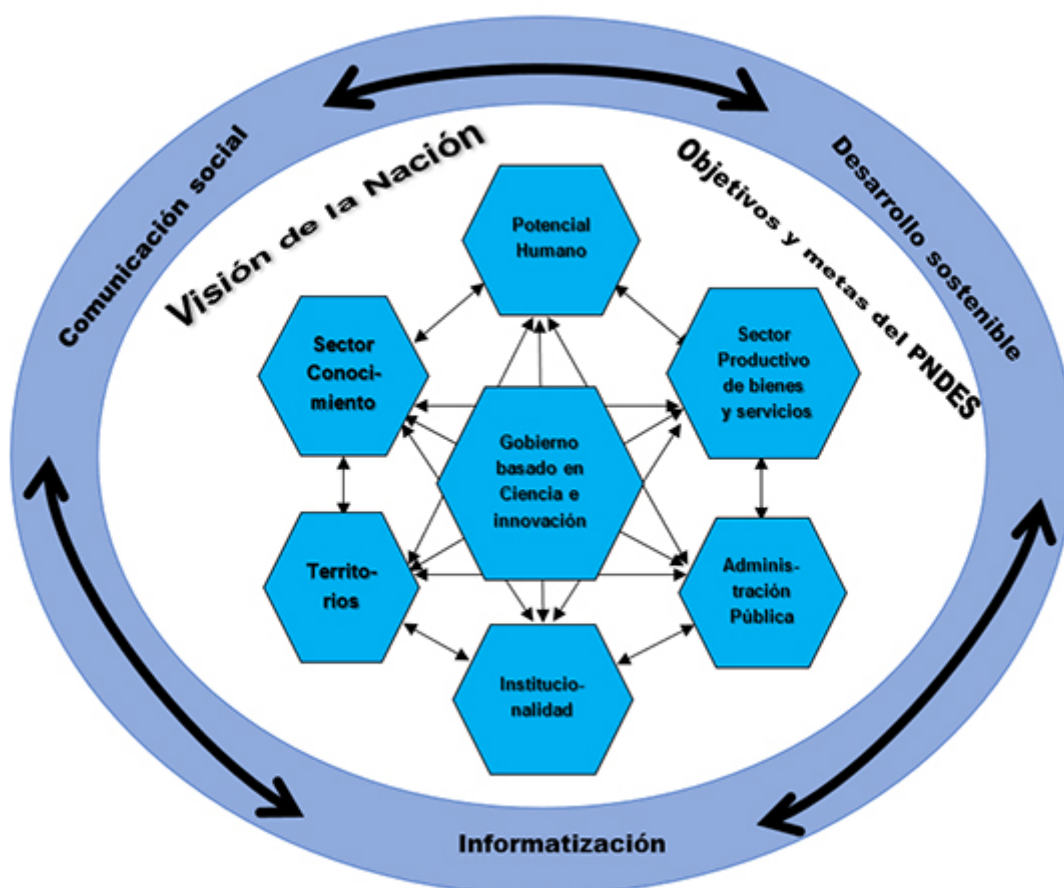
Comunicación social

Desarrollo sostenible

Visión de la Nación

Objetivos y metas del PNDES

Potencial Humano

Sector Conocimiento

Sector Productivo de bienes y servicios

Gobierno basado en Ciencia e innovación

Territorios

Administración Pública

Institucionalidad

Informatización